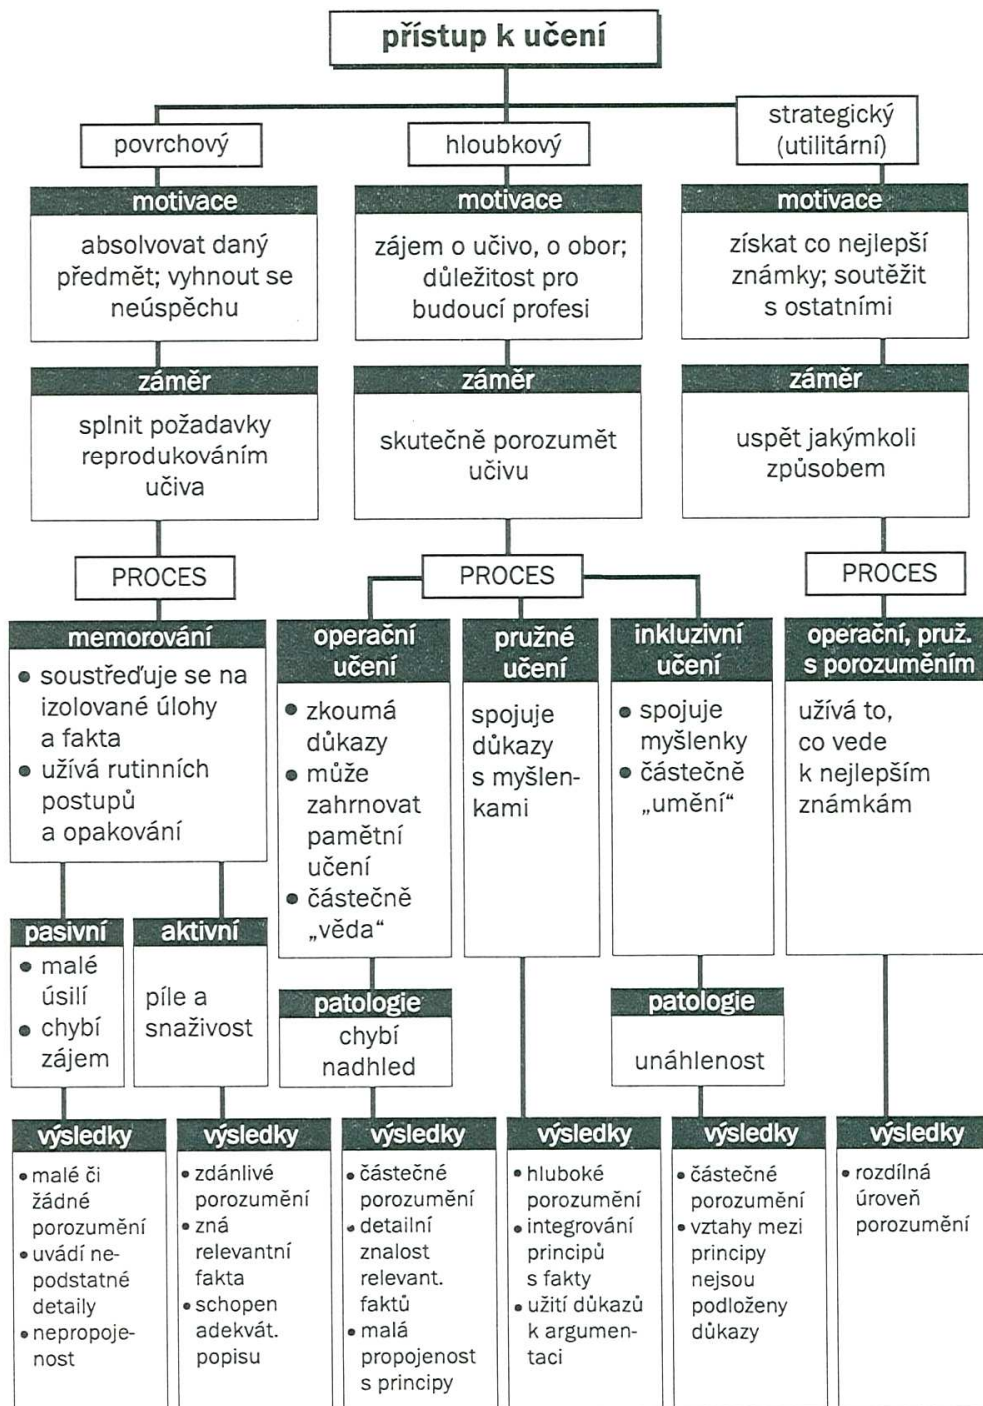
přístup k učení

povrchový

hloubkový

strategický (utilitární)

motivace
absolvovat daný předmět; vyhnout se neúspěchu

motivace
zájem o učivo, o obor; důležitost pro budoucí profesi

motivace
získat co nejlepší známky; soutěžit s ostatními

záměr
splnit požadavky reprodukováním učiva

záměr
skutečně porozumět učivu

záměr
uspět jakýmkoli způsobem

PROCES

PROCES

PROCES

memorování
• soustřeďuje se na izolované úlohy a fakta
• užívá rutinních postupů a opakování

operační učení
• zkoumá důkazy
• může zahrnovat pamětní učení
• částečně „věda“

pružné učení
spojuje důkazy s myšlenkami

inkluzivní učení
• spojuje myšlenky
• částečně „umění“

operační, pruž. s porozuměním
užívá to, co vede k nejlepším známkám

pasivní
• malé úsilí
• chybí zájem

aktivní
píle a snaživost

patologie
chybí nadhled

patologie
unáhlenost

výsledky
• malé či žádné porozumění
• uvádí nepodstatné detaily
• nepropojenost

výsledky
• zdánlivé porozumění
• zná relevantní fakta
• schopen adekvát. popisu

výsledky
• částečné porozumění
• detailní znalost relevant. faktů
• malá propojenost s principy

výsledky
• hluboké porozumění
• integrování principů s fakty
• užití důkazů k argumentaci

výsledky
• částečné porozumění
• vztahy mezi principy nejsou podloženy důkazy

výsledky
• rozdílná úroveň porozumění